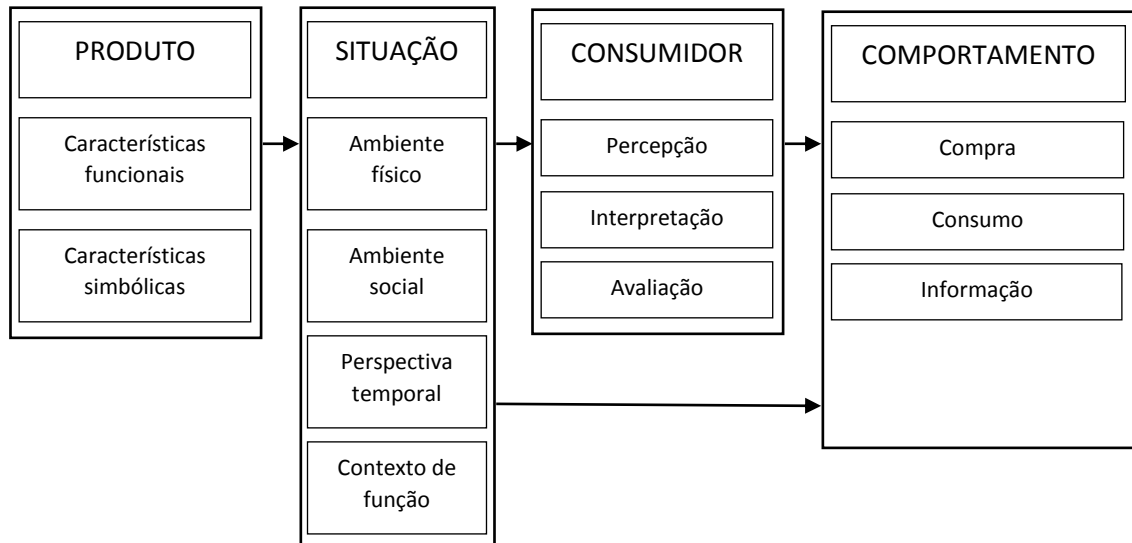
PRODUTO

Características funcionais

Características simbólicas

SITUAÇÃO

Ambiente físico

Ambiente social

Perspectiva temporal

Contexto de função

CONSUMIDOR

Percepção

Interpretação

Avaliação

COMPORTAMENTO

Compra

Consumo

Informação